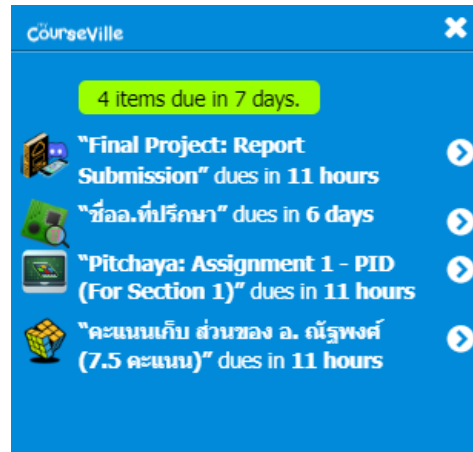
CourseVille

4 items due in 7 days.

"Final Project: Report Submission" dues in 11 hours

"ชื่ออ.ที่ปรึกษา" dues in 6 days

"Pitchaya: Assignment 1 - PID (For Section 1)" dues in 11 hours

"คะแนนเก็บ ส่วนของ อ. ณัฐพงศ์ (7.5 คะแนน)" dues in 11 hours